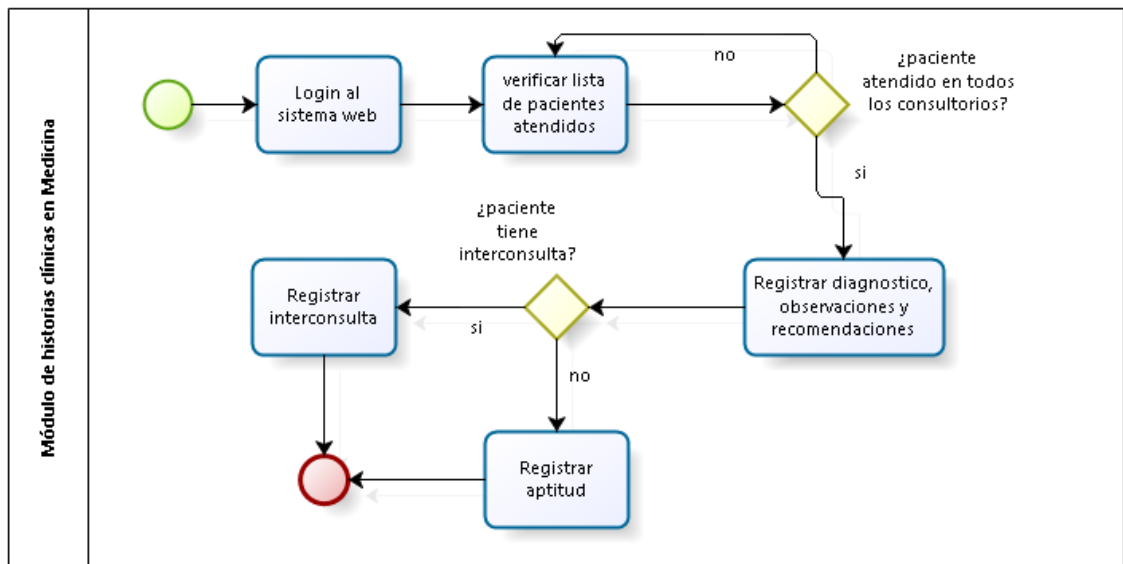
Módulo de historias clínicas en Medicina

Login al sistema web

verificar lista de pacientes atendidos

no

¿paciente atendido en todos los consultorios?

si

¿paciente tiene interconsulta?

Registrar interconsulta

si

Registrar diagnostico, observaciones y recomendaciones

no

Registrar aptitud